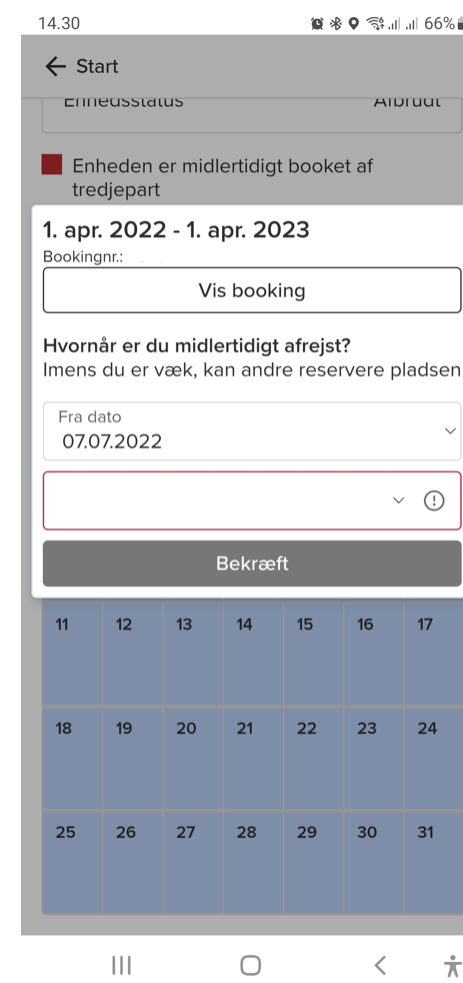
14.30 66%

← Start

Enhedsstatus Afbrudt

Enheden er midlertidigt booket af tredjepart

1. apr. 2022 - 1. apr. 2023
Bookingnr.:

Vis booking

Hvornår er du midlertidigt afrejst?
Imens du er væk, kan andre reservere pladsen

Fra dato
07.07.2022

Bekræft

| 11 | 12 | 13 | 14 | 15 | 16 | 17 |
|---|---|---|---|---|---|---|
| 18 | 19 | 20 | 21 | 22 | 23 | 24 |
| 25 | 26 | 27 | 28 | 29 | 30 | 31 |